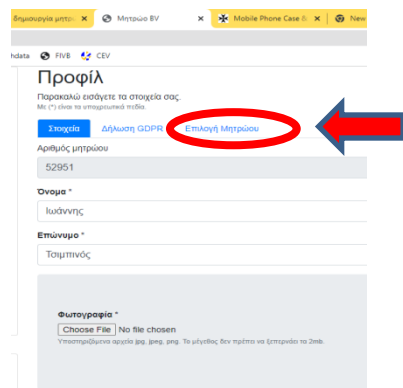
δημιουργία μητρ ✕ Μητρώο BV ✕ Mobile Phone Case & ✕ New

hdata FIVB CEV

Προφίλ

Παρακαλώ εισάγετε τα στοιχεία σας.
Με (*) είναι τα υποχρεωτικά πεδία.

Στοιχεία Δήλωση GDPR Επιλογή Μητρώου

Αριθμός μητρώου

52951

Όνομα *

Ιωάννης

Επώνυμο *

Τσιμπινός

Φωτογραφία *

Choose File No file chosen

Υποστηριζόμενα αρχεία jpg, jpeg, png. Το μέγεθος δεν πρέπει να ξεπερνάει τα 2mb.